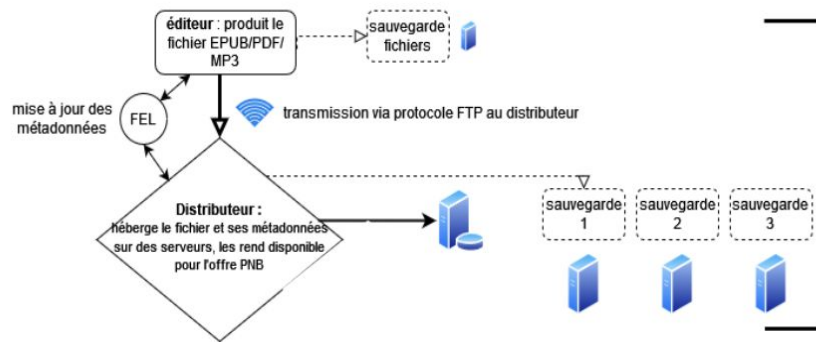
éditeur : produit le fichier EPUB/PDF/ MP3

sauvegarde fichiers

mise à jour des métadonnées

FEL

transmission via protocole FTP au distributeur

Distributeur : héberge le fichier et ses métadonnées sur des serveurs, les rend disponible pour l'offre PNB

sauvegarde 1

sauvegarde 2

sauvegarde 3